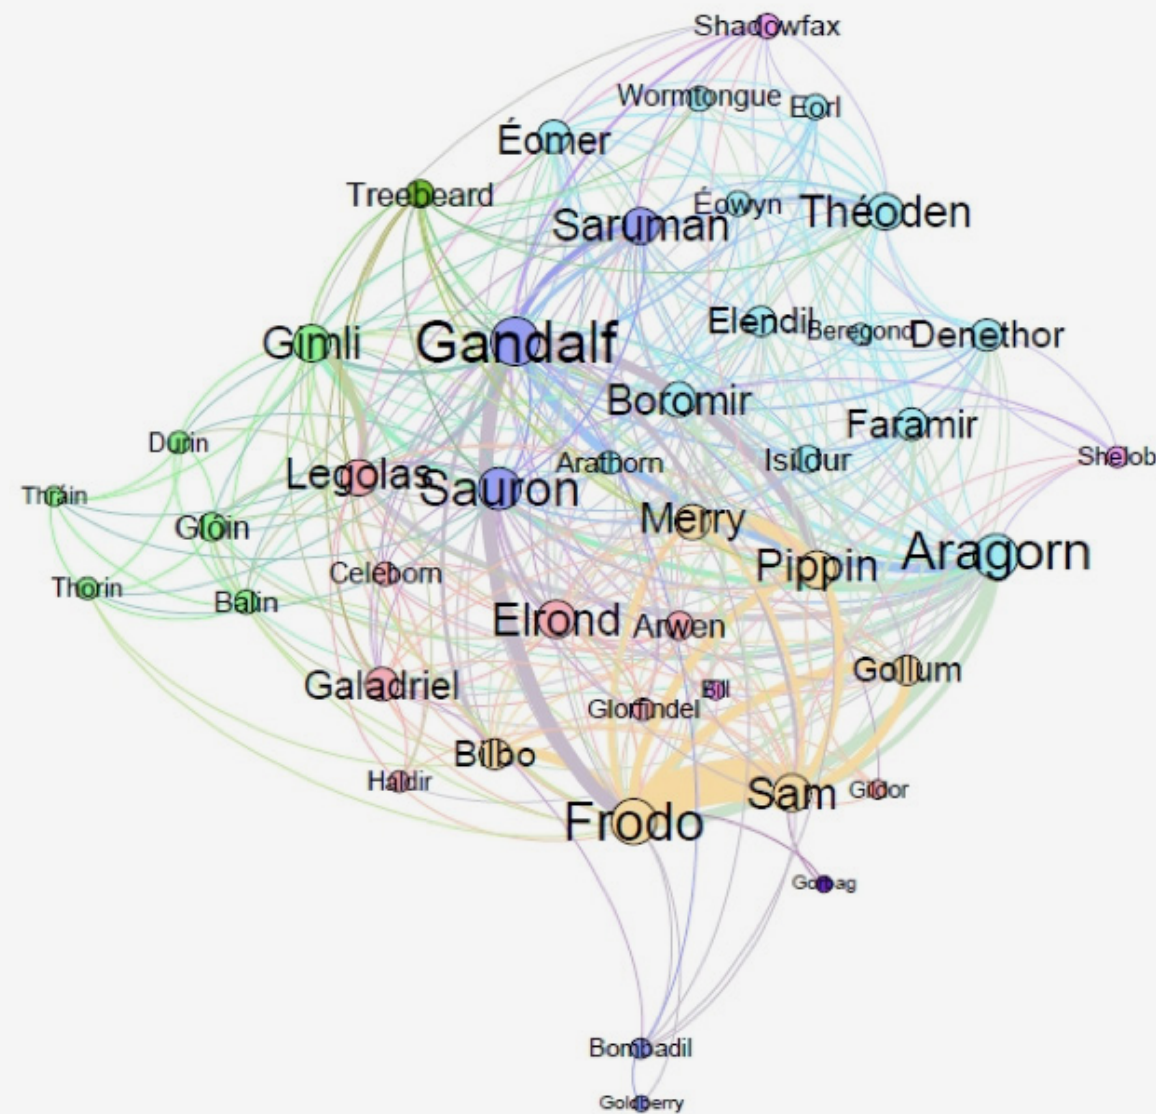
Shadowfax
Wormtongue
Eorl
Éomer
Treebeard
Éowyn
Saruman
Théoden
Gimli
Gandalf
Elendil
Beregond
Denethor
Boromir
Faramir
Durin
Legolas
Arathorn
Isildur
Shelob
Thráin
Sauron
Glóin
Merry
Aragorn
Pippin
Celeborn
Thorin
Balin
Elrond
Arwen
Gollum
Galadriel
Bill
Glorfindel
Bilbo
Haldir
Sam
Gildor
Frodo
Gorbag
Bombadil
Goldberry